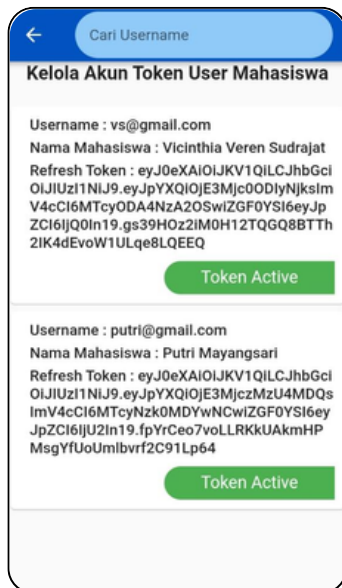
Cari Username

Kelola Akun Token User Mahasiswa

Username : vs@gmail.com
Nama Mahasiswa : Vicinthia Veren Sudrajat
Refresh Token : eyJ0eXAiOiJKV1QiLCJhbGciOiJIUzI1NiJ9.eyJpYXQiOjE3Mjc0ODIyNjksImV4cCI6MTcyODA4NzA2OSwiZGF0YSI6eyJpZCI6IjQ0In19.gs39HOz2iM0H12TQGQ8BTTh2IK4dEvoW1ULqe8LQEEQ

Token Active

Username : putri@gmail.com
Nama Mahasiswa : Putri Mayangsari
Refresh Token : eyJ0eXAiOiJKV1QiLCJhbGciOiJIUzI1NiJ9.eyJpYXQiOjE3MjczMzU4MDQsImV4cCI6MTcyNzk0MDYwNCwiZGF0YSI6eyJpZCI6IjU2In19.fpYrCeo7voLLRKkUAkmHPMsgYfUoUmlbvrf2C91Lp64

Token Active